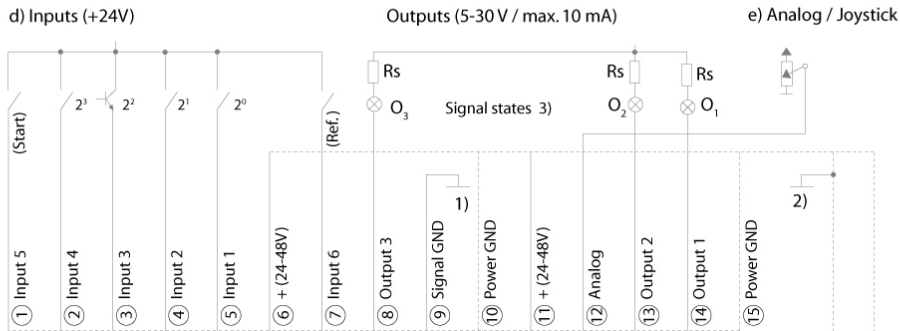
d) Inputs (+24V)

Outputs (5-30 V / max. 10 mA)

e) Analog / Joystick

$2^3$ $2^2$ $2^1$ $2^0$

Rs Rs Rs

$O_3$ Signal states 3) $O_2$ $O_1$

(Start) (Ref.)

1)

2)

① Input 5
② Input 4
③ Input 3
④ Input 2
⑤ Input 1
⑥ + (24-48V)
⑦ Input 6
⑧ Output 3
⑨ Signal GND
⑩ Power GND
⑪ + (24-48V)
⑫ Analog
⑬ Output 2
⑭ Output 1
⑮ Power GND